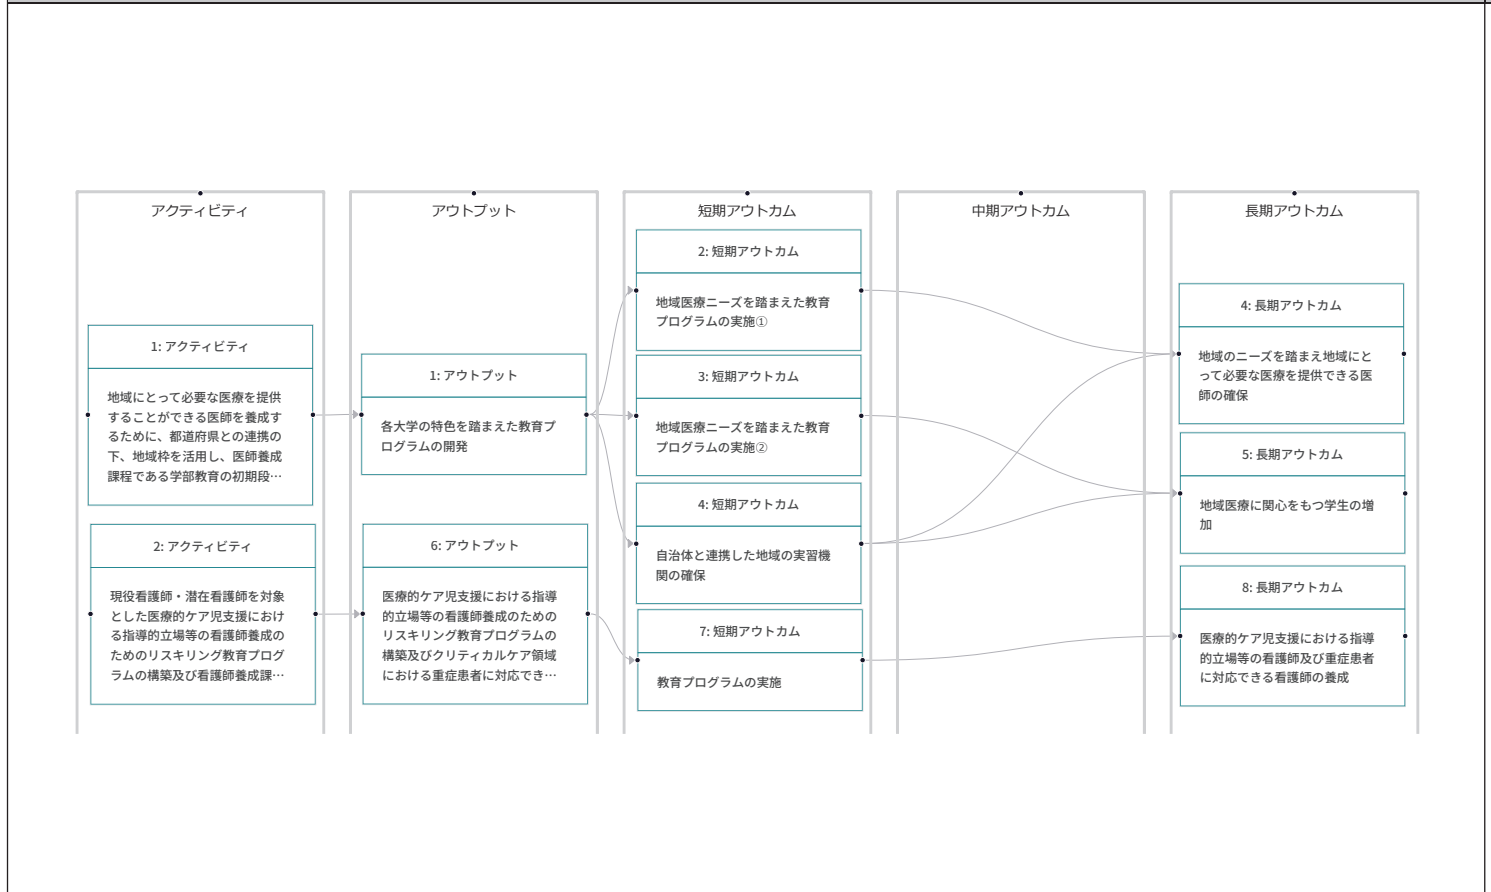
アクティビティ

1: アクティビティ

地域にとって必要な医療を提供することができる医師を養成するために、都道府県との連携の下、地域枠を活用し、医師養成課程である学部教育の初期段…

2: アクティビティ

現役看護師・潜在看護師を対象とした医療的ケア児支援における指導的立場等の看護師養成のためのリスキリング教育プログラムの構築及び看護師養成課…

アウトプット

1: アウトプット

各大学の特色を踏まえた教育プログラムの開発

6: アウトプット

医療的ケア児支援における指導的立場等の看護師養成のためのリスキリング教育プログラムの構築及びクリティカルケア領域における重症患者に対応でき…

短期アウトカム

2: 短期アウトカム

地域医療ニーズを踏まえた教育プログラムの実施①

3: 短期アウトカム

地域医療ニーズを踏まえた教育プログラムの実施②

4: 短期アウトカム

自治体と連携した地域の実習機関の確保

7: 短期アウトカム

教育プログラムの実施

中期アウトカム

長期アウトカム

4: 長期アウトカム

地域のニーズを踏まえ地域にとって必要な医療を提供できる医師の確保

5: 長期アウトカム

地域医療に関心をもつ学生の増加

8: 長期アウトカム

医療的ケア児支援における指導的立場等の看護師及び重症患者に対応できる看護師の養成